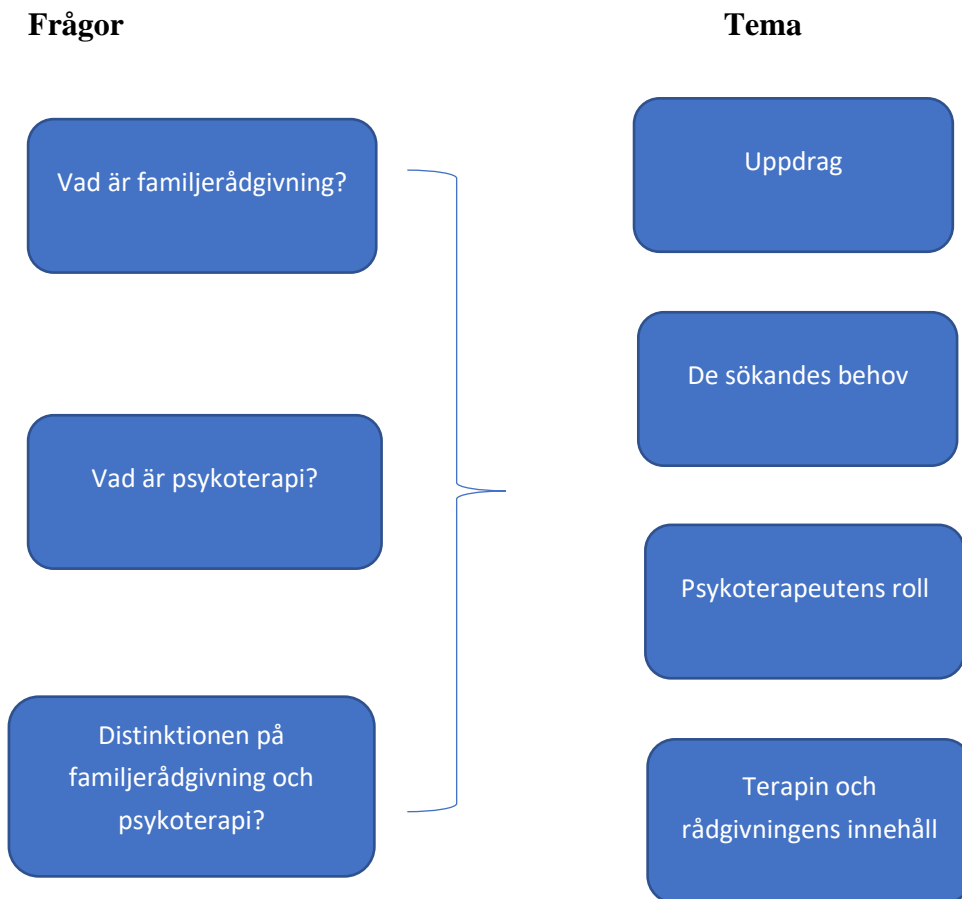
**Frågor**

Vad är familjerådgivning?

Vad är psykoterapi?

Distinktionen på familjerådgivning och psykoterapi?

**Tema**

Uppdrag

De sökandes behov

Psykoterapeutens roll

Terapin och rådgivningens innehåll